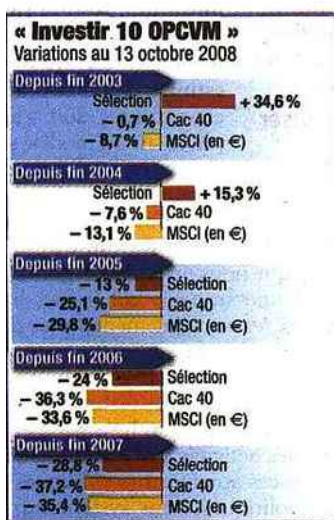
« Investir 10 OPCVM »
Variations au 13 octobre 2008

Depuis fin 2003
Sélection + 34,6 %
– 0,7 % Cac 40
– 8,7 % MSCI (en €)

Depuis fin 2004
Sélection + 15,3 %
– 7,6 % Cac 40
– 13,1 % MSCI (en €)

Depuis fin 2005
– 13 % Sélection
– 25,1 % Cac 40
– 29,8 % MSCI (en €)

Depuis fin 2006
– 24 % Sélection
– 36,3 % Cac 40
– 33,6 % MSCI (en €)

Depuis fin 2007
– 28,8 % Sélection
– 37,2 % Cac 40
– 35,4 % MSCI (en €)